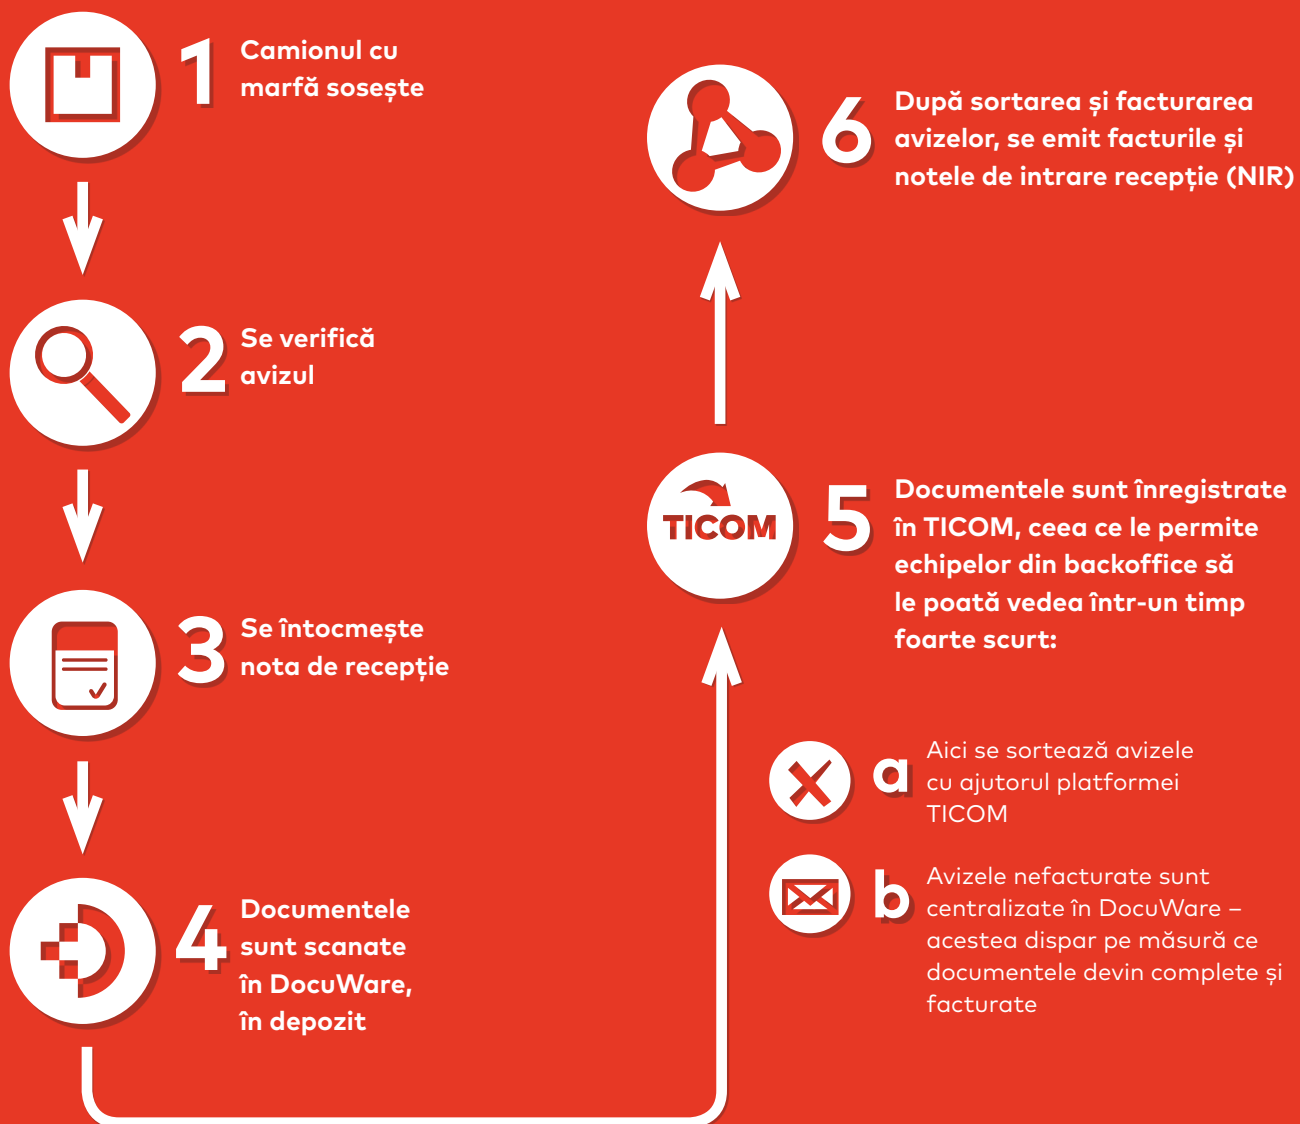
1 Camionul cu marfă sosește

2 Se verifică avizul

3 Se întocmește nota de recepție

4 Documentele sunt scanate în DocuWare, în depozit

TICOM

5 Documentele sunt înregistrate în TICOM, ceea ce le permite echipelor din backoffice să le poată vedea într-un timp foarte scurt:

a Aici se sortează avizele cu ajutorul platformei TICOM

b Avizele nefacturate sunt centralizate în DocuWare – acestea dispar pe măsură ce documentele devin complete și facturate

6 După sortarea și facturarea avizelor, se emit facturile și notele de intrare recepție (NIR)